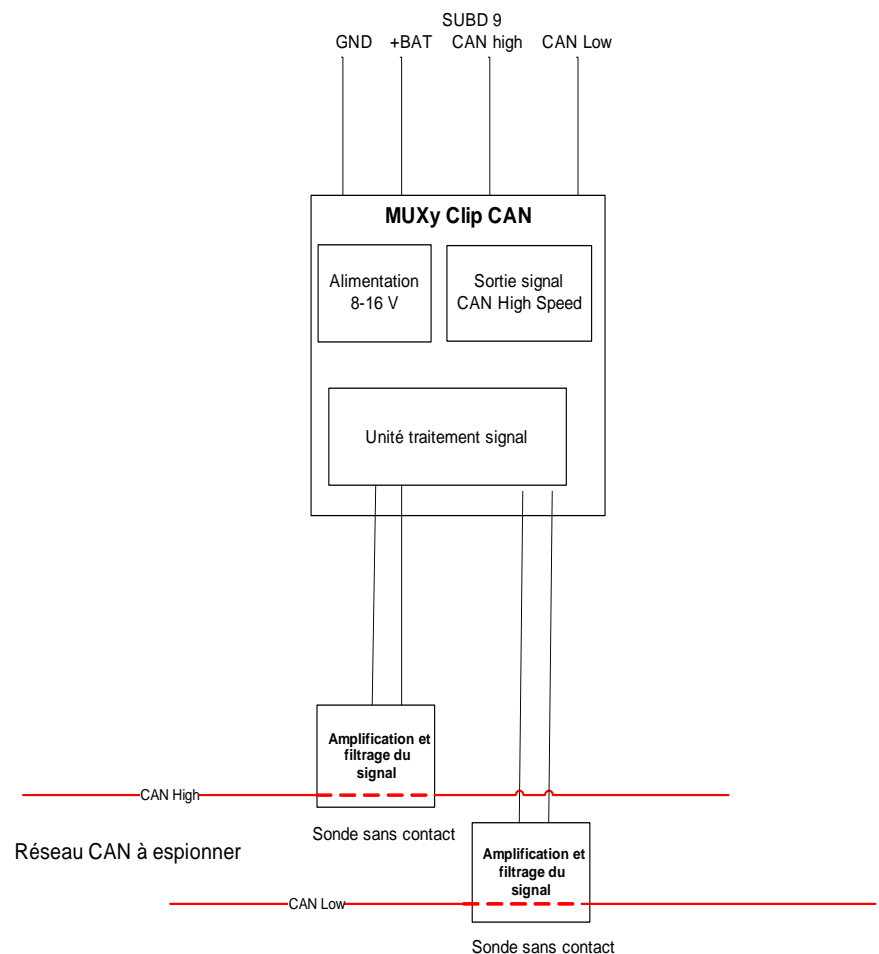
SUBD 9
GND +BAT CAN high CAN Low

MUXy Clip CAN

Alimentation 8-16 V

Sortie signal CAN High Speed

Unité traitement signal

Amplification et filtrage du signal

CAN High

Sonde sans contact

Réseau CAN à espionner

Amplification et filtrage du signal

CAN Low

Sonde sans contact